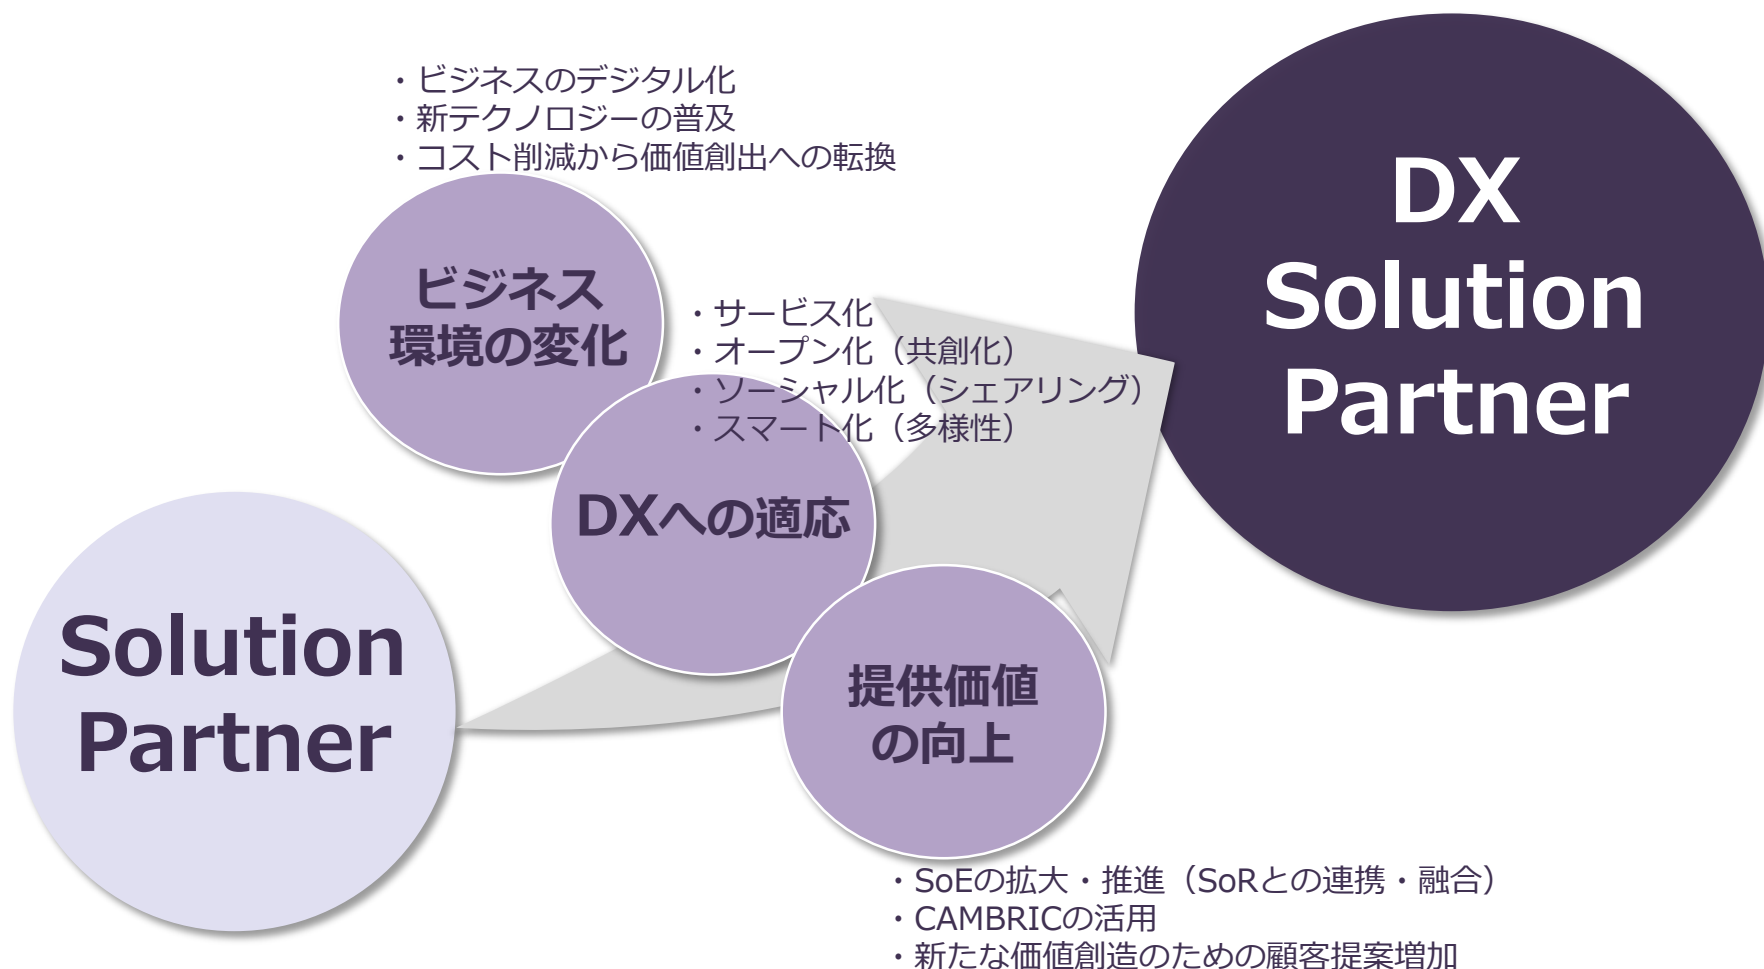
・ビジネスのデジタル化
・新テクノロジーの普及
・コスト削減から価値創出への転換

ビジネス環境の変化

・サービス化
・オープン化（共創化）
・ソーシャル化（シェアリング）
・スマート化（多様性）

DXへの適応

DX Solution Partner

Solution Partner

提供価値の向上

・SoEの拡大・推進（SoRとの連携・融合）
・CAMBRICの活用
・新たな価値創造のための顧客提案増加